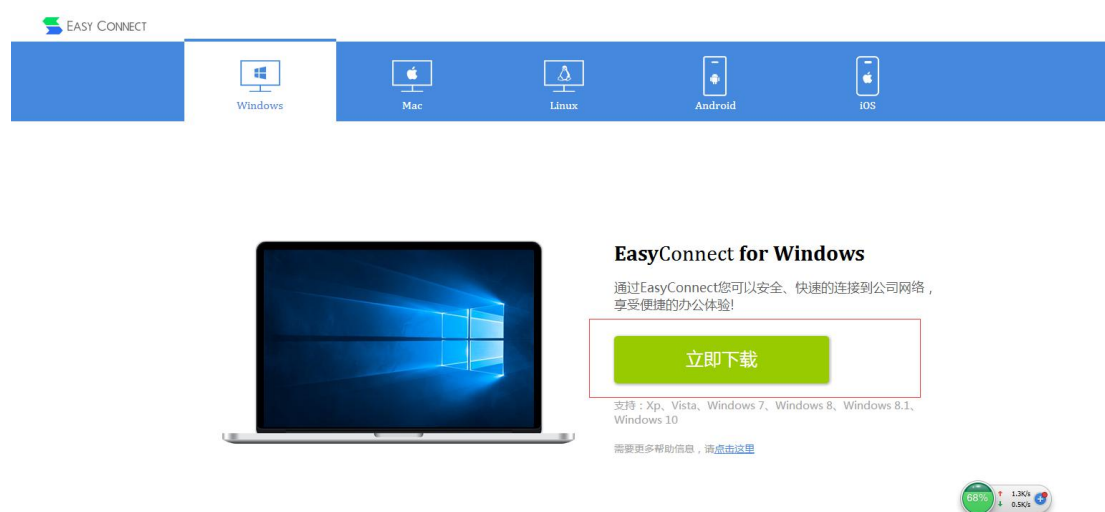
EASY CONNECT

Windows
Mac
Linux
Android
iOS

EasyConnect for Windows

通过EasyConnect您可以安全、快速的连接到公司网络，享受便捷的办公体验!

立即下载

支持：Xp、Vista、Windows 7、Windows 8、Windows 8.1、Windows 10

需要更多帮助信息，请点击这里

68%
1.3K/s
0.5K/s